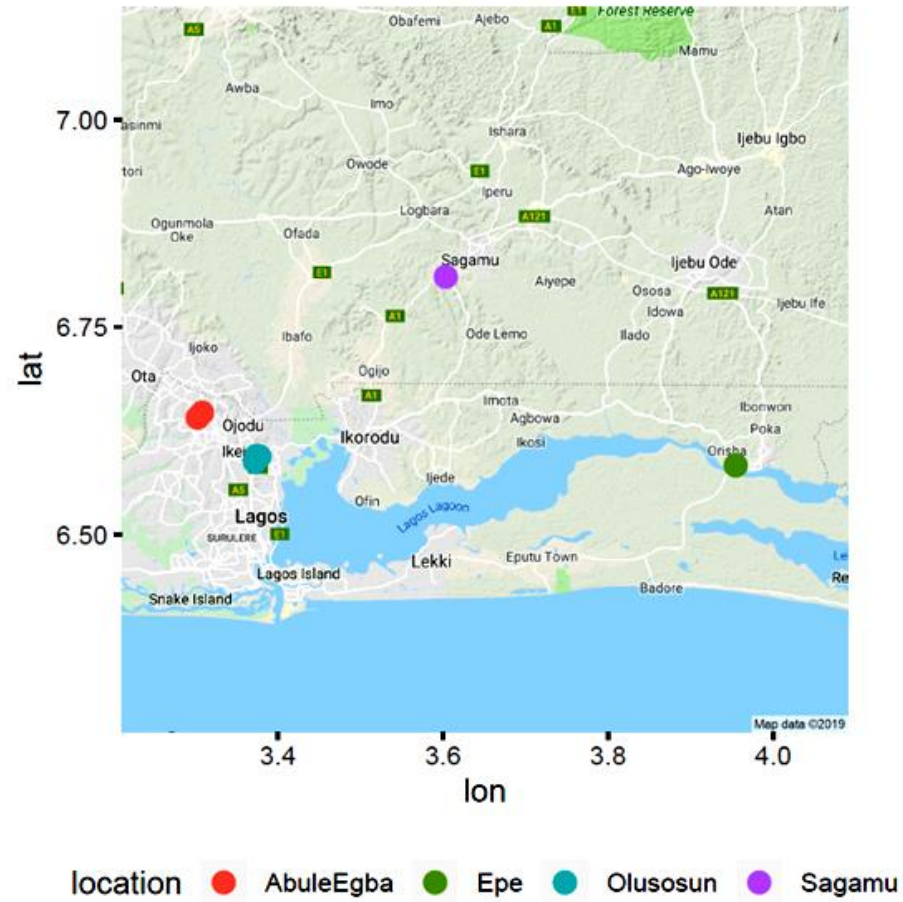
Obafemi
Ajebo
E1
Forest Reserve
A5
A1
Mamu
Awba
Imo
asinmi
Ishara
Ijebu Igbo
tori
Owode
E1
Ago-Iwoye
Iperu
Logbara
A121
Atan
Ogunmola Oke
Ofada
Sagamu
Ijebu Ode
E1
Aiyepe
Ososa
A121
Idowa
Ijebu Ife
A1
Ode Lemo
Ilado
Ibafo
Ijoko
Ogijo
Ota
A1
Imota
Ibonwon
Agbowa
Ojodu
Poka
Ikorodu
Ikosi
Orisha
Ikeja
Ijede
A5
Ofin
Lagos Lagoon
Lagos
SURULERE
E1
Lekki
Eputu Town
Lagos Island
Badore
Snake Island
Map data ©2019
7.00
6.75
6.50
lat
3.4
3.6
3.8
4.0
lon
location
AbuleEgba
Epe
Olusosun
Sagamu